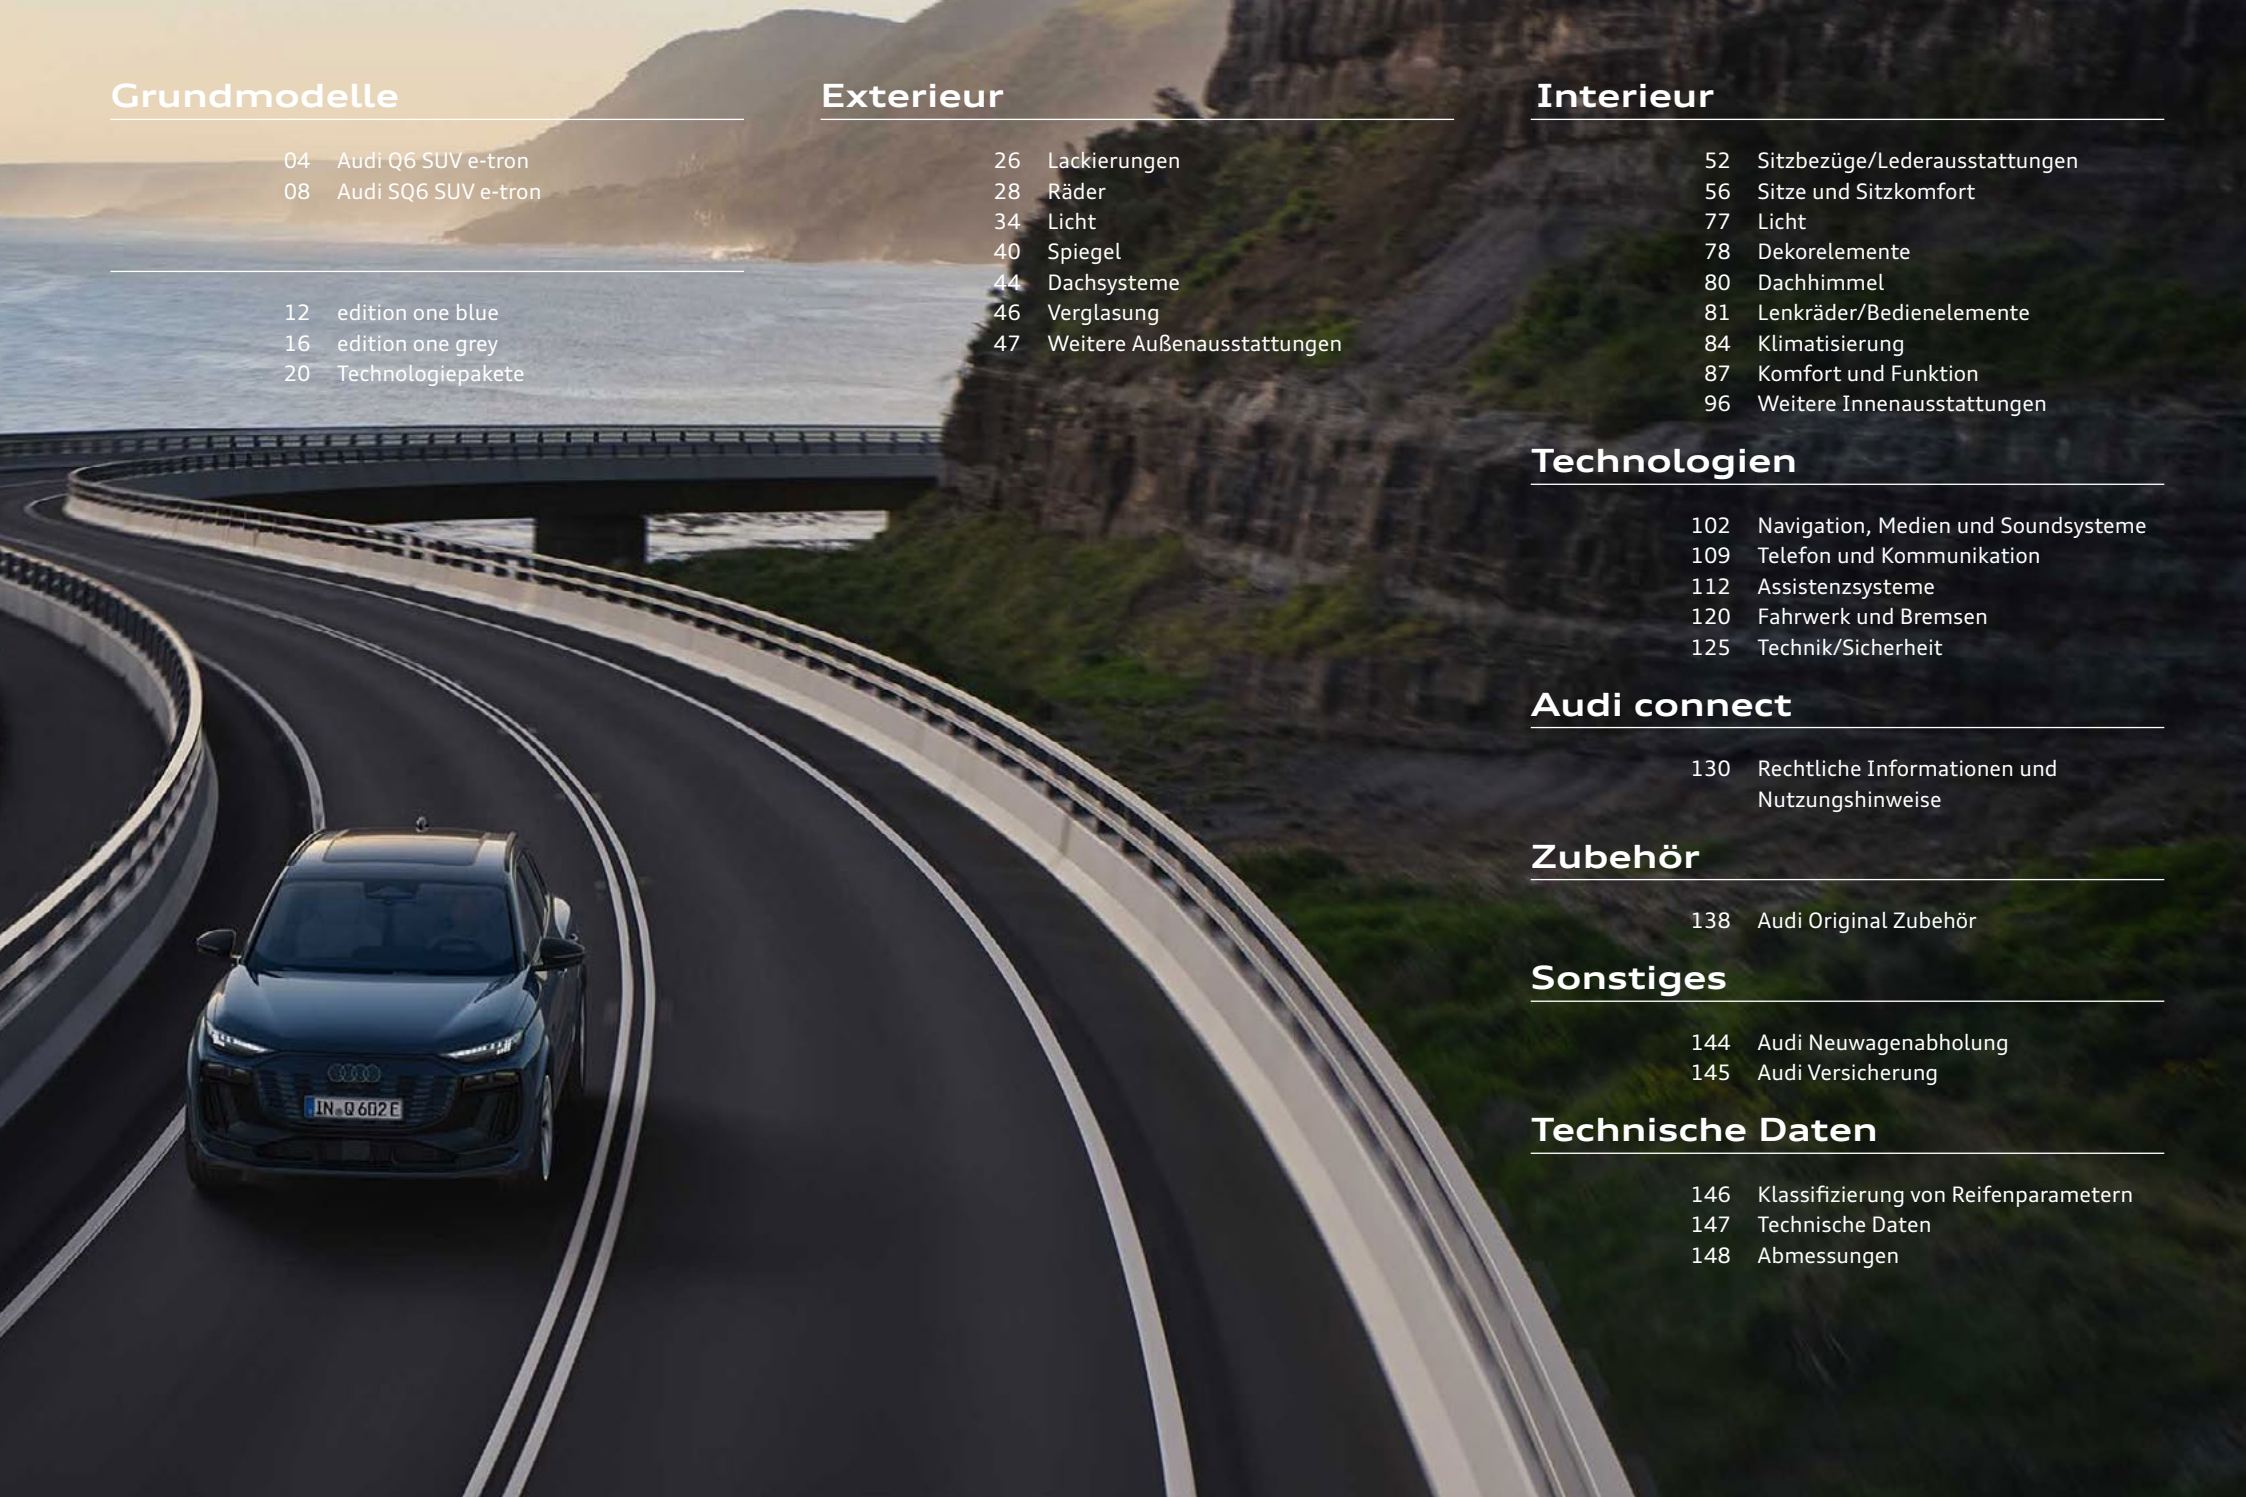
Grundmodelle

04 Audi Q6 SUV e-tron
08 Audi SQ6 SUV e-tron

12 edition one blue
16 edition one grey
20 Technologiepakete

Exterieur

26 Lackierungen
28 Räder
34 Licht
40 Spiegel
44 Dachsysteme
46 Verglasung
47 Weitere Außenausstattungen

Interieur

52 Sitzbezüge/Lederausstattungen
56 Sitze und Sitzkomfort
77 Licht
78 Dekorelemente
80 Dachhimmel
81 Lenkräder/Bedienelemente
84 Klimatisierung
87 Komfort und Funktion
96 Weitere Innenausstattungen

Technologien

102 Navigation, Medien und Soundsysteme
109 Telefon und Kommunikation
112 Assistenzsysteme
120 Fahrwerk und Bremsen
125 Technik/Sicherheit

Audi connect

130 Rechtliche Informationen und Nutzungshinweise

Zubehör

138 Audi Original Zubehör

Sonstiges

144 Audi Neuwagenabholung
145 Audi Versicherung

Technische Daten

146 Klassifizierung von Reifenparametern
147 Technische Daten
148 Abmessungen

IN Q 602 E